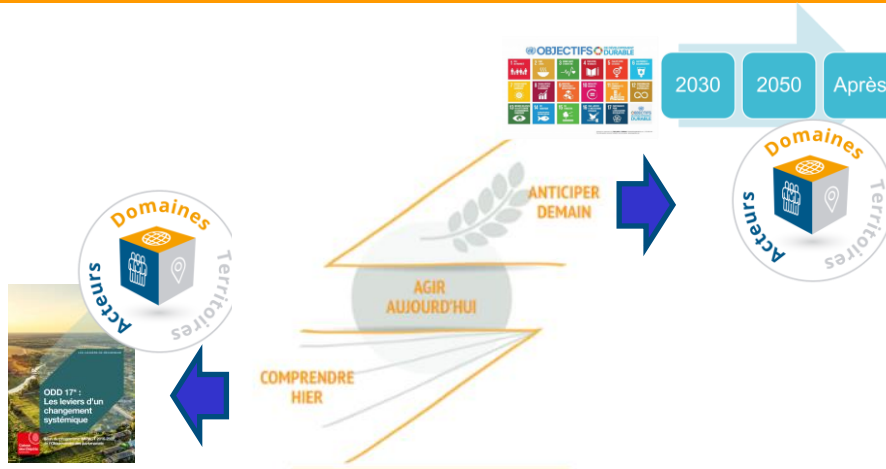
OBJECTIFS DE DÉVELOPPEMENT DURABLE

2030

2050

Après

Domaines

Territoires

Acteurs

ANTICIPER DEMAIN

AGIR AUJOURD'HUI

COMPRENDRE HIER

Domaines

Territoires

Acteurs

ODD 17° : Les leviers d'un changement systémique

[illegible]